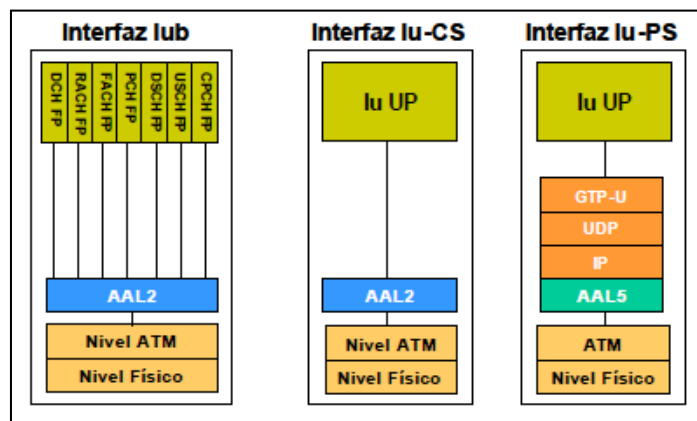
Interfaz Iub

DCH FP
RACH FP
FACH FP
PCH FP
DSCH FP
USCH FP
CPCH FP

AAL2

Nivel ATM

Nivel Físico

Interfaz Iu-CS

Iu UP

AAL2

Nivel ATM

Nivel Físico

Interfaz Iu-PS

Iu UP

GTP-U

UDP

IP

AAL5

ATM

Nivel Físico